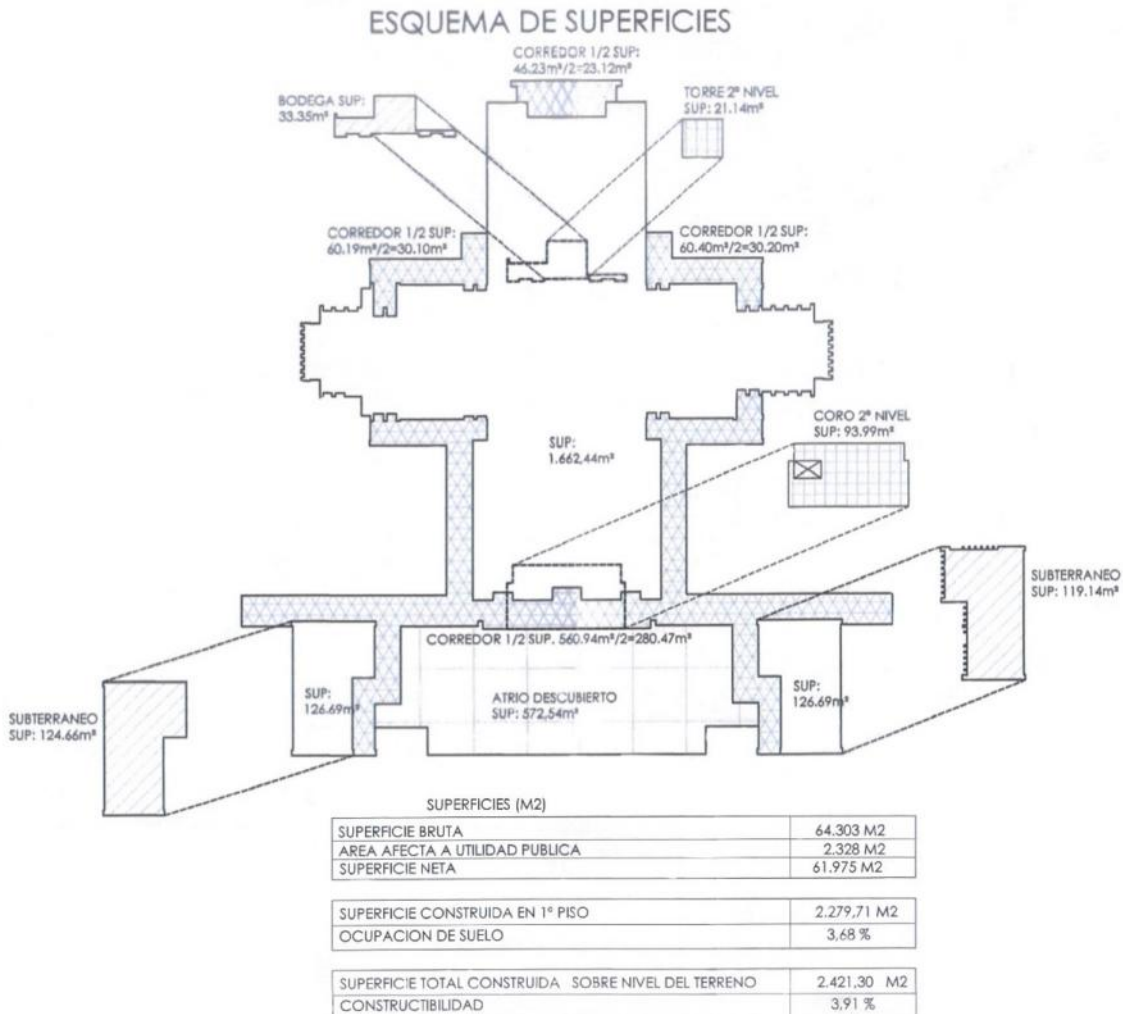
ESQUEMA DE SUPERFICIES

CORREDOR 1/2 SUP: 46.23m²/2=23.12m²

BODEGA SUP: 33.35m²

TORRE 2º NIVEL SUP: 21.14m²

CORREDOR 1/2 SUP: 60.19m²/2=30.10m²

CORREDOR 1/2 SUP: 60.40m²/2=30.20m²

CORO 2º NIVEL SUP: 93.99m²

SUP: 1.662,44m²

SUBTERRANEO SUP: 119.14m²

CORREDOR 1/2 SUP. 560.94m²/2=280.47m²

SUP: 126.69m²

ATRIO DESCUBIERTO SUP: 572,54m²

SUP: 126.69m²

SUBTERRANEO SUP: 124.66m²

SUPERFICIES (M2)

| SUPERFICIE BRUTA | 64.303 M2 |
|---|---|
| AREA AFECTA A UTILIDAD PUBLICA | 2.328 M2 |
| SUPERFICIE NETA | 61.975 M2 |

| SUPERFICIE CONSTRUIDA EN 1º PISO | 2.279,71 M2 |
|---|---|
| OCUPACION DE SUELO | 3,68 % |

| SUPERFICIE TOTAL CONSTRUIDA SOBRE NIVEL DEL TERRENO | 2.421,30 M2 |
|---|---|
| CONSTRUCTIBILIDAD | 3,91 % |